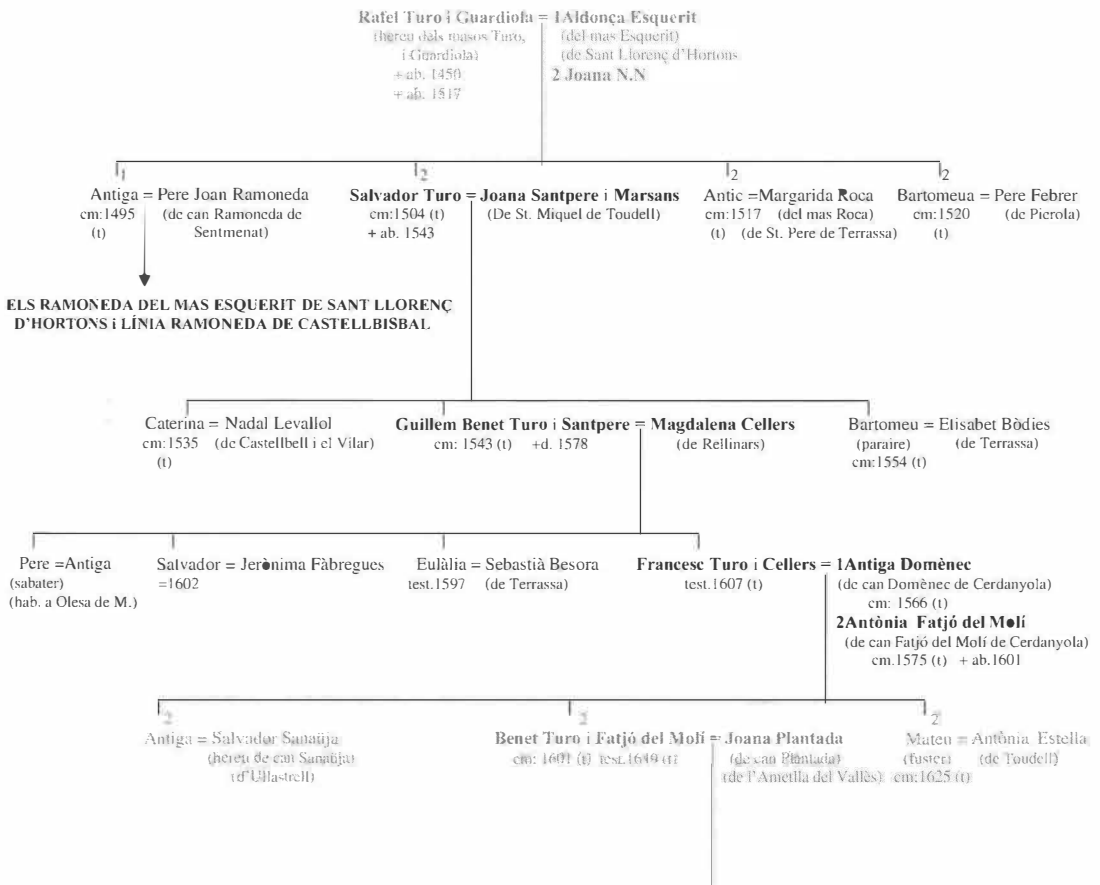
Rafel Turo i Guardiola = 1Aldonça Esquerit
(hereu dels masos Turo, i Guardiola)
+ab. 1450
+ab. 1517
(del mas Esquerit)
(de Sant Llorenç d'Hortons
2 Joana N.N

1
Antiga = Pere Joan Ramoneda
cm:1495 (t)
(de can Ramoneda de Sentmenat)

2
Salvador Turo = Joana Santpere i Marsans
cm:1504 (t)
+ ab. 1543
(De St. Miquel de Toudell)

2
Antic =Margarida Roca
cm:1517 (t)
(del mas Roca)
(de St. Pere de Terrassa)

2
Bartomeua = Pere Febrer
cm:1520 (t)
(de Pierola)

ELS RAMONEDA DEL MAS ESQUERIT DE SANT LLORENÇ D'HORTONS i LÍNIA RAMONEDA DE CASTELLBISBAL

Caterina = Nadal Levallol
cm:1535 (t)
(de Castellbell i el Vilar)

Guillem Benet Turo i Santpere = Magdalena Cellers
cm: 1543 (t) +d. 1578
(de Rellinars)

Bartomeu = Elisabet Bòdies
(paraire)
cm:1554 (t)
(de Terrassa)

Pere =Antiga
(sabater)
(hab. a Olesa de M.)

Salvador = Jerònima Fàbregues
=1602

Eulàlia = Sebastià Besora
test.1597
(de Terrassa)

Francesc Turo i Cellers = 1Antiga Domènec
test.1607 (t)
(de can Domènec de Cerdanyola)
cm: 1566 (t)
2Antònia Fatjó del Molí
(de can Fatjó del Molí de Cerdanyola)
cm.1575 (t) + ab.1601

2
Antiga = Salvador Sanaüja
(hereu de can Sanaüja)
(d'Ullastrell)

2
Benet Turo i Fatjó del Molí = Joana Plantada
cm: 1601 (t) test.1649 (t)
(de can Plantada)
(de l'Ametlla del Vallès)

2
Mateu = Antònia Estella
(fuster)
cm:1625 (t)
(de Toudell)